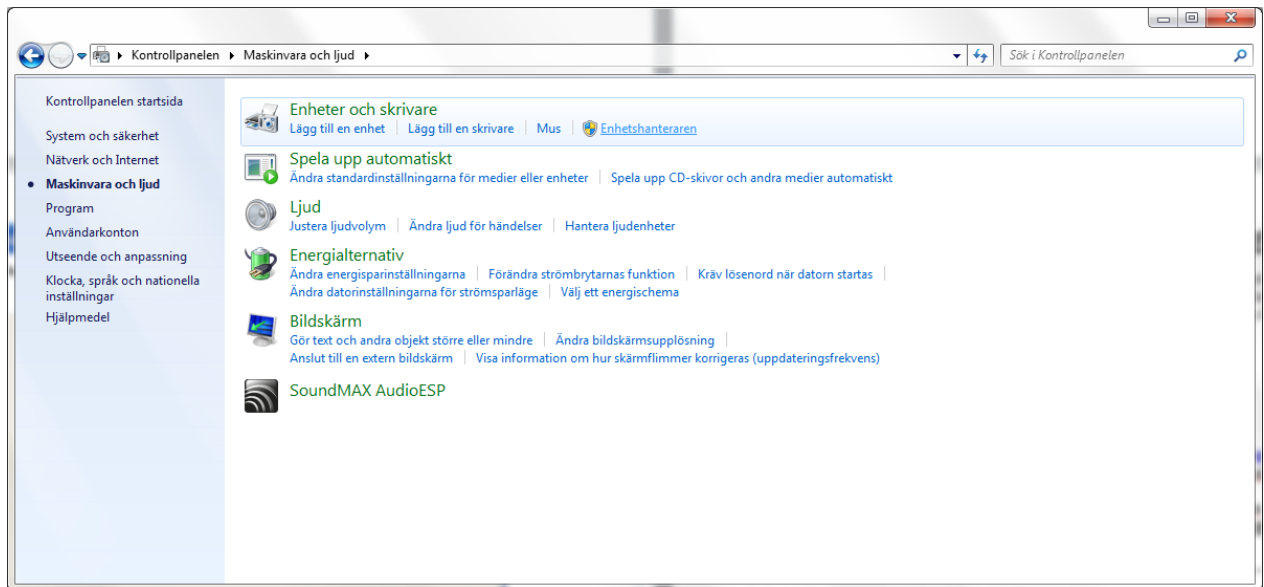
Kontrollpanelen ▸ Maskinvara och ljud ▸

Sök i Kontrollpanelen

Kontrollpanelen startsida

System och säkerhet

Nätverk och Internet

Maskinvara och ljud

Program

Användarkonton

Utseende och anpassning

Klocka, språk och nationella inställningar

Hjälpmedel

Enheter och skrivare
Lägg till en enhet | Lägg till en skrivare | Mus | Enhetshanteraren

Spela upp automatiskt
Ändra standardinställningarna för medier eller enheter | Spela upp CD-skivor och andra medier automatiskt

Ljud
Justera ljudvolym | Ändra ljud för händelser | Hantera ljudenheter

Energialternativ
Ändra energisparinställningarna | Förändra strömbrytarnas funktion | Kräv lösenord när datorn startas | Ändra datorinställningarna för strömsparläge | Välj ett energischema

Bildskärm
Gör text och andra objekt större eller mindre | Ändra bildskärmsupplösning | Anslut till en extern bildskärm | Visa information om hur skärmflimmer korrigeras (uppdateringsfrekvens)

SoundMAX AudioESP